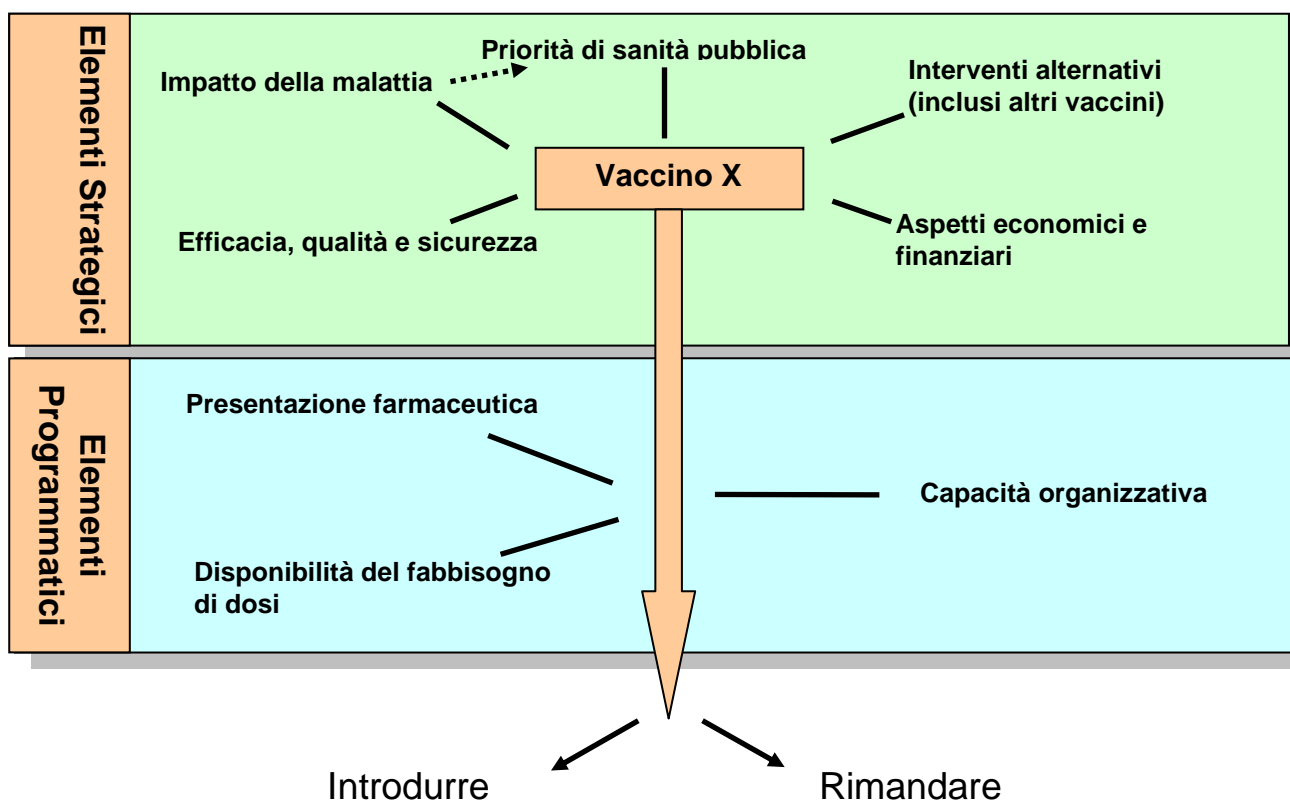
Elementi Strategici

Priorità di sanità pubblica

Impatto della malattia

Interventi alternativi (inclusi altri vaccini)

Vaccino X

Efficacia, qualità e sicurezza

Aspetti economici e finanziari

Elementi Programmatici

Presentazione farmaceutica

Capacità organizzativa

Disponibilità del fabbisogno di dosi

Introdurre

Rimandare